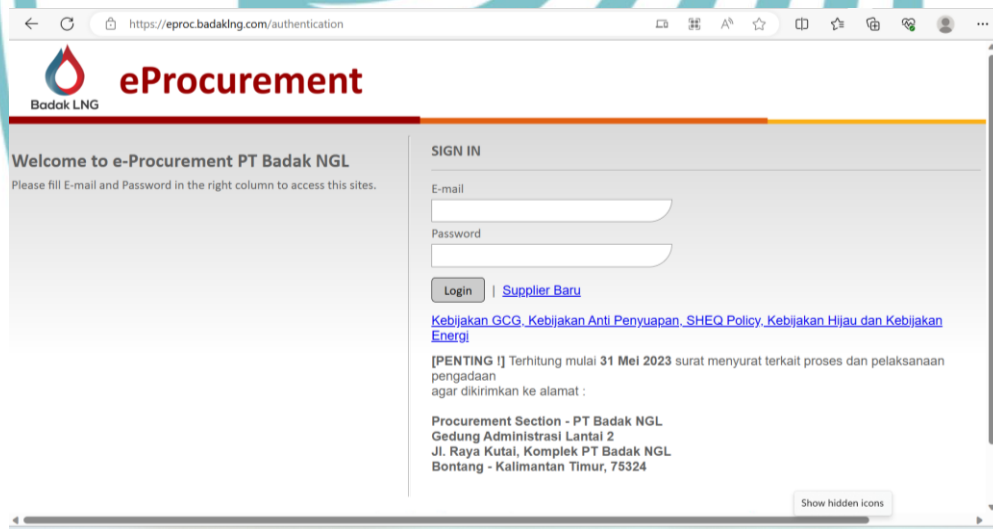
https://eproc.badaklng.com/authentication

Badak LNG

eProcurement

Welcome to e-Procurement PT Badak NGL

Please fill E-mail and Password in the right column to access this sites.

SIGN IN

E-mail

Password

Login | Supplier Baru

Kebijakan GCG, Kebijakan Anti Penyuapan, SHEQ Policy, Kebijakan Hijau dan Kebijakan Energi

**[PENTING !]** Terhitung mulai **31 Mei 2023** surat menyurat terkait proses dan pelaksanaan pengadaan agar dikirimkan ke alamat :

**Procurement Section - PT Badak NGL**
**Gedung Administrasi Lantai 2**
**Jl. Raya Kutai, Komplek PT Badak NGL**
**Bontang - Kalimantan Timur, 75324**

Show hidden icons